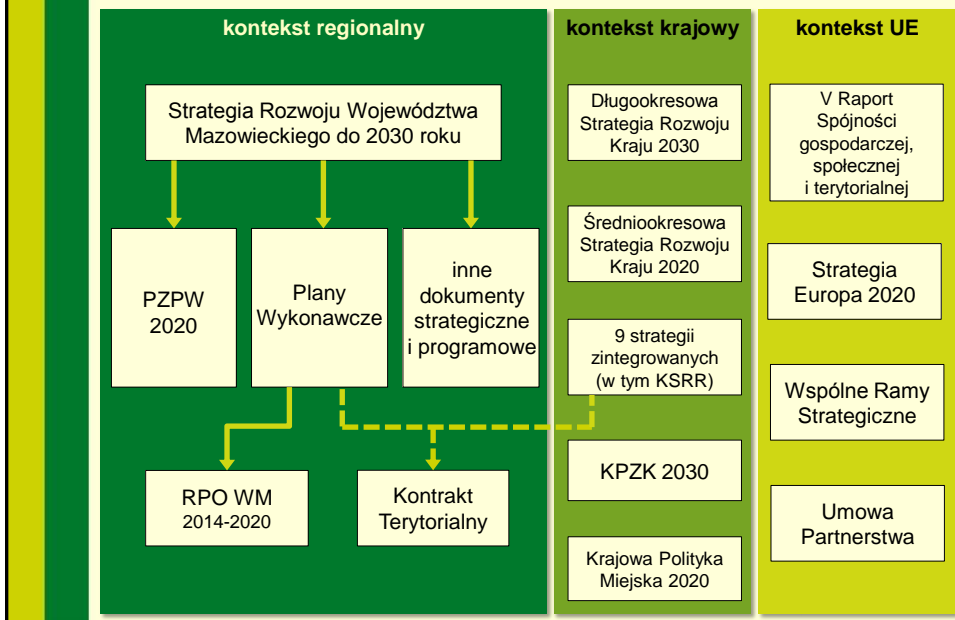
kontekst regionalny

Strategia Rozwoju Województwa Mazowieckiego do 2030 roku

PZPW 2020

Plany Wykonawcze

inne dokumenty strategiczne i programowe

RPO WM 2014-2020

Kontrakt Terytorialny

kontekst krajowy

Długookresowa Strategia Rozwoju Kraju 2030

Średniookresowa Strategia Rozwoju Kraju 2020

9 strategii zintegrowanych (w tym KSRR)

KPZK 2030

Krajowa Polityka Miejska 2020

kontekst UE

V Raport Spójności gospodarczej, społecznej i terytorialnej

Strategia Europa 2020

Wspólne Ramy Strategiczne

Umowa Partnerstwa